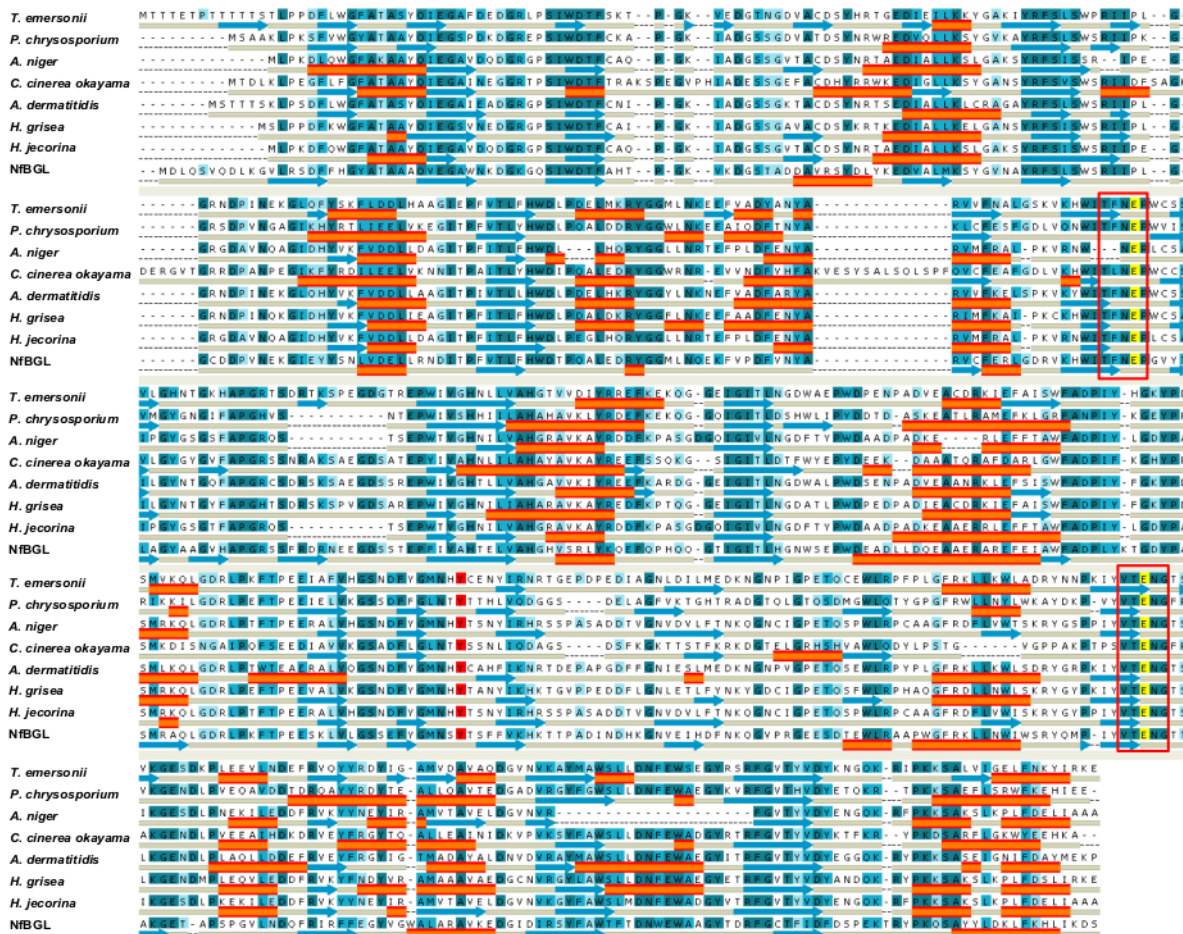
T. emersonii MTTTETPTTTTTSTLPPDFLWGFATASYQIEGAFDEDGRLPSIWDTFSKT--P-GK--VEDGTNGDVACDSYHRTGEDIELLKYGAKIYRFSLSWPRIIPL--G
P. chrysosporium ---------MSAAKLPKSFVWGYATAAYQIEGSPDKDGREPSIWDTFCKA--P-GK--IADGSSGDVATDSYNRWREDVQLLKSYGVKAYRFSLSWSRIIPK--G
A. niger ---------------MPKDLQWGFATAAYQIEGAVDQDGRGPSIWDTFCAQ--P-GK--IADGSSGVTACDSYNRTAEDIALLKSLGAKSYRFSISWSR--IPE--G
C. cinerea okayama ---------MTDLKLPEGFLFGFATAAYQIEGAINEGGRTPSIWDTFTRAKSKEGVPHIADESSGEFACDHYRWKEDIGLLKSYGANSYRFSVSWSRIIDFSAG
A. dermatitidis ---------MSTTTSKLPSDFLWGFATASYQIEGAIEADGRGPSIWDTFCNI--P-GK--IADGSSGKTACDSYNRTSEDIALLKCRAGAYRFSISWSRIIPL--G
H. grisea ---------------MSLPPDFKWGFATAAYQIEGSVNEDGRGPSIWDTFCAI--P-GK--IADGSSGAVACDSYKRTKEDIALLKELGANSYRFSISWSRIIPL--G
H. jecorina ---------------MLPKDFQWGFATAAYQIEGAVDQDGRGPSIWDTFCAQ--P-GK--IADGSSGVTACDSYNRTAEDIALLKSLGAKSYRFSISWSRIIPE--G
NfBGL --MDLQSVQDLKGVLRSDFHWGTATAAYQVEGAWNKDGKGQSIWDTFAHT--P-GK--VKDGSTADDAVRSYDLYKEDVALMKSYGVNAYRFSLSWSRIIPL--G

T. emersonii ------GRNDPINEKGLQFYSKFLDDLHAAGIEPFVTLFHWDLPDELMKRYGGMLNKEEFVADYANYA--------------RVVFNALGSKVKHWITFNEPWCS
P. chrysosporium ------GRSDPVNAGGIKHYRTLIEELVKEGITPFVTLYHWDLPQALDDRYGGWLNKEEAIQDFTNYA--------------KLCFESFGDLVQNWITFNEPWVI
A. niger ------GRGDAVNQAGIDHYVKFVDDLLDAGITPFITLFHWDL----LHQRYGGLLNRTEFPLDFENYA--------------RVMFRAL-PKVRNW----NEPLCS
C. cinerea okayama DERGVTGRRDPANPEGIKFYRDLIEELVKNNITPAITLYHWDLPQALEDRYGGWRNR-EVVNDFVHFAKVESYSALSQLSPFDVCFEAFGDLVQHWITFNEPWCC
A. dermatitidis ------GRNDPINEKGLQHYVKFVDDLIAAGITPIVTLYHWDLPDELHKRYGGYLNKNEFVADFARYA--------------RVVFKELSPKVKYWITFNEPWCS
H. grisea ------GRNDPINQKGIDHYVKFVDDLIEAGITPFITLFHWDLPDALDKRYGGFLNKEEFAADFENYA--------------RIMFKAI-PKCKHWITFNEPWCS
H. jecorina ------GRGDAVNQAGIDHYVKFVDDLLDAGITPFITLFHWDLPEGLHQRYGGLLNRTEFPLDFENYA--------------RVMFRAL-PKVRNWITFNEPLCS
NfBGL ------GCDDPVNEKGIEYYSNLVDELLRNDITPFVTLFHWDTPQALEDRYGGMLNQEKFVPDFVNYA--------------RVCFERLGDRVKHWITFNEPGVY

T. emersonii VLGHNTGKHAPGRTSDRTKSPEGDGTREPWIVGHNLLVAHGTVVDIYRREFKEKQG-GEIGITLNGDWAEPWDPENPADVEACDRKIEFAISWFADPIY-HGKYP
P. chrysosporium VMGYGNGIFAPGHVS----------NTEPWIVSHHIILAHAHAVKLYRDEFKEKQG-GQIGITLDSHWLIPYDDTD-ASKEATLRAMEFKLGRFANPIY-KGEYP
A. niger IPGYGSGSFAPGRQS----------TSEPWTVGHNILVAHGRAVKAYRDDFKPASGDGQIGIVLNGDFTYPWDAADPADKE----RLEFFTAWFADPIY-LGDYP
C. cinerea okayama VLGYGYGVFAPGRSSNRAKSAEGDSATERYIVAHNLILAHAYAVKAYREEFSSKQG--SIGITLDTDFWYEPYDEK---DAANTQAAFDARLGWFADPIF-KGHYP
A. dermatitidis ILGYNTGQFAPGRCSDRSKSAEGDSSREPWIVGHTLLVAHGAVVKIYREEFKARDG-GEIGITLNGDWALPWDSENPADVEAANRKLEFSISWFADPIY-FGKYP
H. grisea ILGYNTGYFAPGHTSDRSKSPVGDSAREPWIVGHNILIAHARAVKAYREDFKPTQG-GEIGITLNGDATLPWDPEDPADIEACDRKIEFAISWFADPIY-FGKYP
H. jecorina IPGYGSGTFAPGRQS----------TSEPWTVGHNILVAHGRAVKAYRDDFKPASGDGQIGIVLNGDFTYPWDAADPADKEAAERRLEFFTAWFADPIY-LGDYP
NfBGL LAGYAAGVHAPGRSSFRDRNEEGDSSTEPFIVAHTELVAHGHVSRLYKQEFQPHQQ-GTIGITLHGNWSEPWDEADLLDQEAAERAREFEIAWFADPLYKTGDYP

T. emersonii SMVKQLGDRLPKFTPEEIAFVHGSNDFYGMNHYCENYIRNRTGEPDPEDIAGNLDILMEDKNGNPIGPETQCEWLRPFPLGFRKLLKWLADRYNNPKIYVTENGTS
P. chrysosporium RIKKILGDRLPEFTPEEIELVKGSSDFFGLNTYTTHLVQDGGS----DELAGFVKTGHTRADGTQLGTQSDMGWLQTYGPGFRWLLNYLWKAYDKP-VYVTENGFP
A. niger SRKQLGDRLPRFTPEEPALVHGSNDFYGMNHYTSNYIRHRSSPASADDTVGNVDVLFTNKQGNCIGPETQSPWLRPCAAGFRDFLVWTSKRYGSPPIYVTENGTS
C. cinerea okayama SMKDISNGAIPQFSEEDIAVVKGSADFLGLNTYSSNLIQDAGS----DSFKGKTTSTFKRKDGTELGRHSHVAWLQDYLPSTG------VGPPAKPTPSVTENGFP
A. dermatitidis ILGYGKQLGDRLPTWTEAERALVQGSNDFYGMNHYCAHFIKNRTDEPAPGDFFGNIESLMEDKNGNPVGPETQSEWLRPYPLGFRKLLKWLSDRYGRPKIYVTENGTS
H. grisea SMRKQLGDRLPTFTPEEVALVKGSNDFYGMNHYTANYIKHKTGVPPEDDFLGNLETLFYNKYGDCIGPETQSFWLRPHAQGFRDLLNWLSKRYGYPKIYVTENGTS
H. jecorina SRKQLGDRLPTFTPEEPALVHGSNDFYGMNHYTSNYIRHRSSPASADDTVGNVDVLFTNKQGNCIGPETQSPWLRPCAAGFRDFLVWISKRYGYPPIYVTENGTS
NfBGL SMRAQLGDRLPKFTPEESKLVLGSSEFYGMNSYTSFFVKHKTTPADINDHKGNVEIHDFNKQGVPRGEESDTEWLRAAPWGFRKLLNWIWSRYQMP-IYVTENGTS

T. emersonii VKGESDKPLEEVLNDEFRVQYYRDYIG-AMVDAVAQDGVNVKAYMAWSLLDNFEWSEGYRSRFGVTYVDYKNGDK--RIPKKSALVIGELFNKYIRKE
P. chrysosporium VKGENDLPVEQAVDDTDRQAYYRDYTE-ALLQAVTEDGADVRGYFGWSLLDNFEWAEGYKVRFGVTHVDYETQKR--TPKKSAEFLSRWFKEHIEE-
A. niger IKGESDLPKEKILEDDFRVKYYNEYIR-AMVTAVELDGVNVR-----------------------FGVTYVDYENGQK--RFPKKSAKSLKPLFDELIAAA
C. cinerea okayama AKGENDLPVEEATHDKDRVEYFRGYTQ-ALLEAINIDKVPVKSYFAWSLLDNFEWADGYRTRFGVTYVDYKTFKR--YPKDSARFLGKWYEEHKA--
A. dermatitidis LKGENDLPLAQLLDDEFRVEYFRGYIG-TMADAYALNDVDVRAYMAWSLLDNFEWAEGYITRFGVTYVDYEGGDK--RYPKKSASEIGNIFDAYMEKP
H. grisea LKGENDMPLEQVLEDDFRVKYFNDYVR-AMAAAVAEDGCNVRGYLAWSLLDNFEWAEGYETRFGVTYVDYANDQK--RYPKKSAKSLKPLFDSLIRKE
H. jecorina IKGESDLPKEKILEDDFRVKYYNEYIR-AMVTAVELDGVNVKGYFAWSLMDNFEWADGYVTRFGVTYVDYENGQK--RFPKKSAKSLKPLFDELIAAA
NfBGL AKGET-APSPGVLNDQFRIRFFEGYVGWALARAVKEDGIDIRSYFAWTFTDNWEWAAGYTDRFGCTIFDDSPEKTRYPKQSAYYLDKLFKHLIKDS